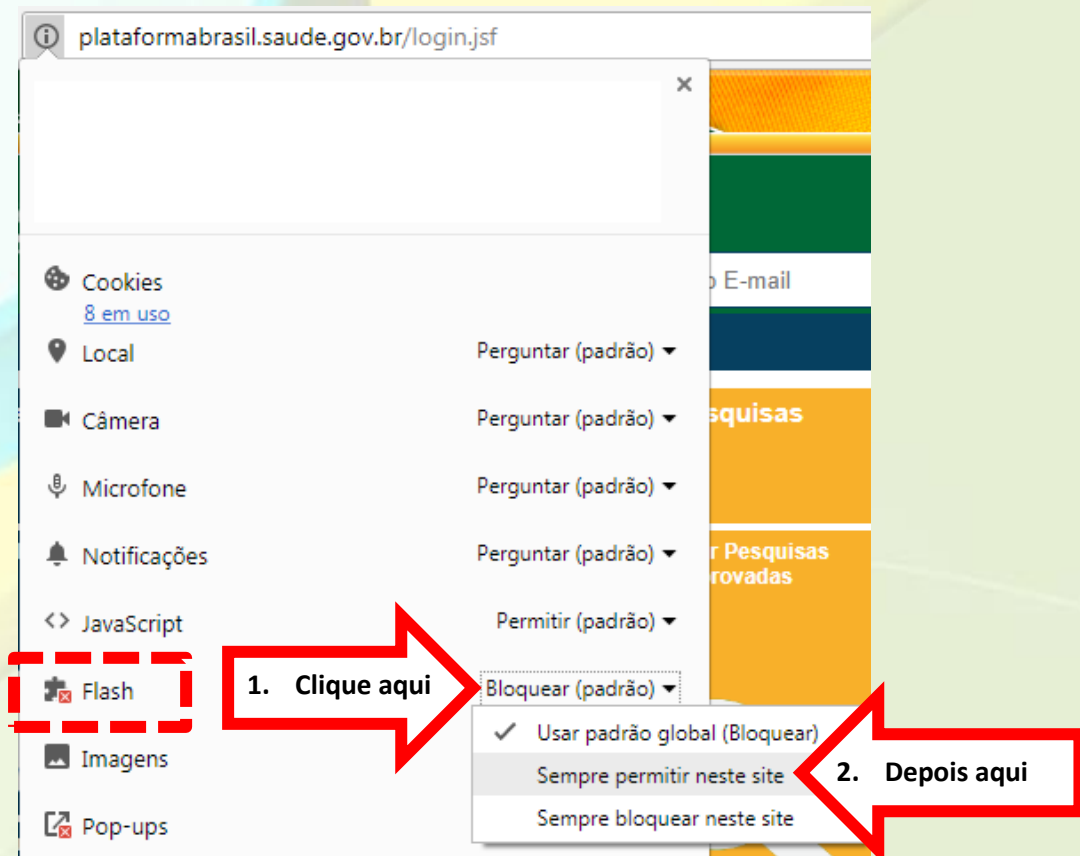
plataformabrasil.saude.gov.br/login.jsf

×

Cookies
8 em uso

Local Perguntar (padrão)

Câmera Perguntar (padrão)

Microfone Perguntar (padrão)

Notificações Perguntar (padrão)

JavaScript Permitir (padrão)

Flash

1. Clique aqui

Bloquear (padrão)

Usar padrão global (Bloquear)

Sempre permitir neste site

Sempre bloquear neste site

2. Depois aqui

Imagens

Pop-ups

E-mail

squisas

r Pesquisas
rovadas